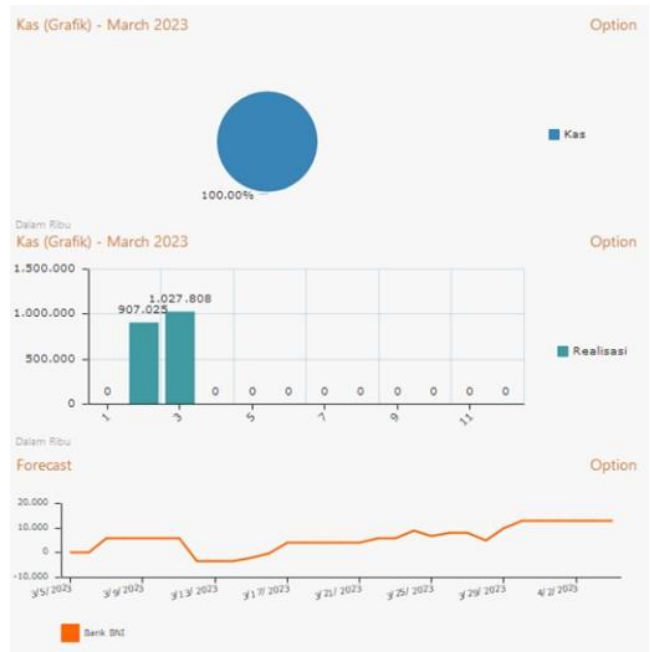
Kas (Grafik) - March 2023
Option

100.00%

Kas

Dalam Ribu
Kas (Grafik) - March 2023
Option

1.500.000
1.000.000
500.000
0

907.025
1.027.808
0 0 0 0 0 0 0 0 0 0

1
3
5
7
9
11

Realisasi

Dalam Ribu
Forecast
Option

20.000
10.000
0
-10.000

3/5/2023
3/9/2023
3/13/2023
3/17/2023
3/21/2023
3/25/2023
3/29/2023
4/2/2023

Bank BNI